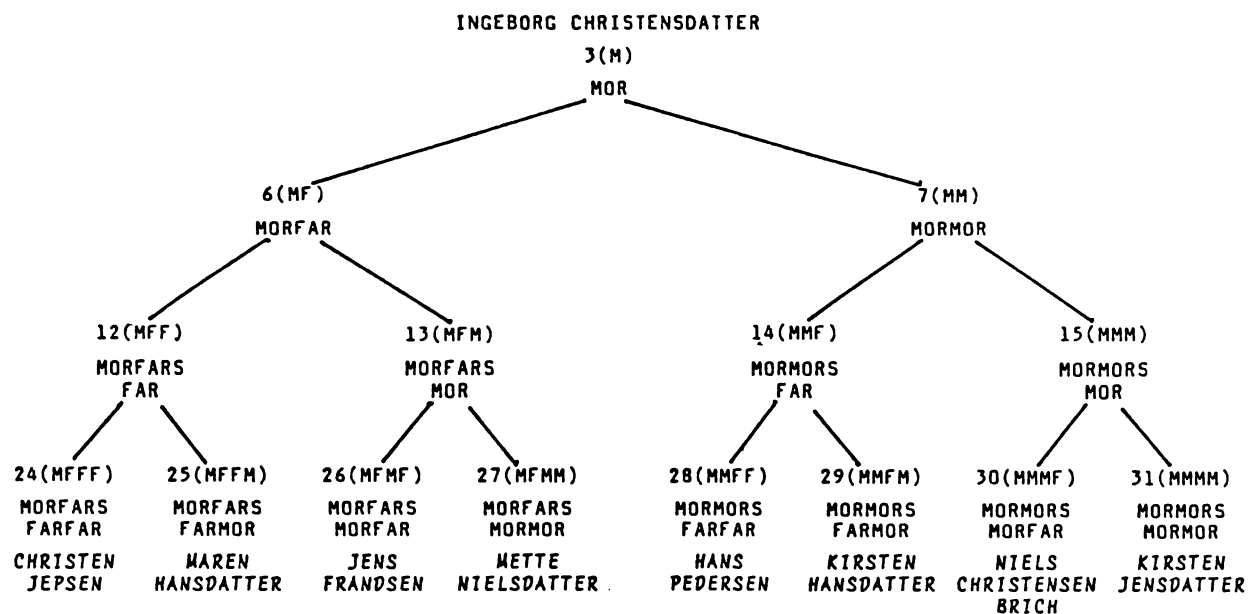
INGEBORG CHRISTENSDATTER
3(M)
MOR

6(MF)
MORFAR

7(MM)
MORMOR

12(MFF)
MORFARS FAR

13(MFM)
MORFARS MOR

14(MMF)
MORMORS FAR

15(MMM)
MORMORS MOR

24(MFFF)
MORFARS FARFAR
CHRISTEN JEPSEN

25(MFFM)
MORFARS FARMOR
MAREN HANSDATTER

26(MFMF)
MORFARS MORFAR
JENS FRANDSEN

27(MFMM)
MORFARS MORMOR
METTE NIELSDATTER

28(MMFF)
MORMORS FARFAR
HANS PEDERSEN

29(MMFM)
MORMORS FARMOR
KIRSTEN HANSDATTER

30(MMMF)
MORMORS MORFAR
NIELS CHRISTENSEN BRICH

31(MMMM)
MORMORS MORMOR
KIRSTEN JENSDATTER